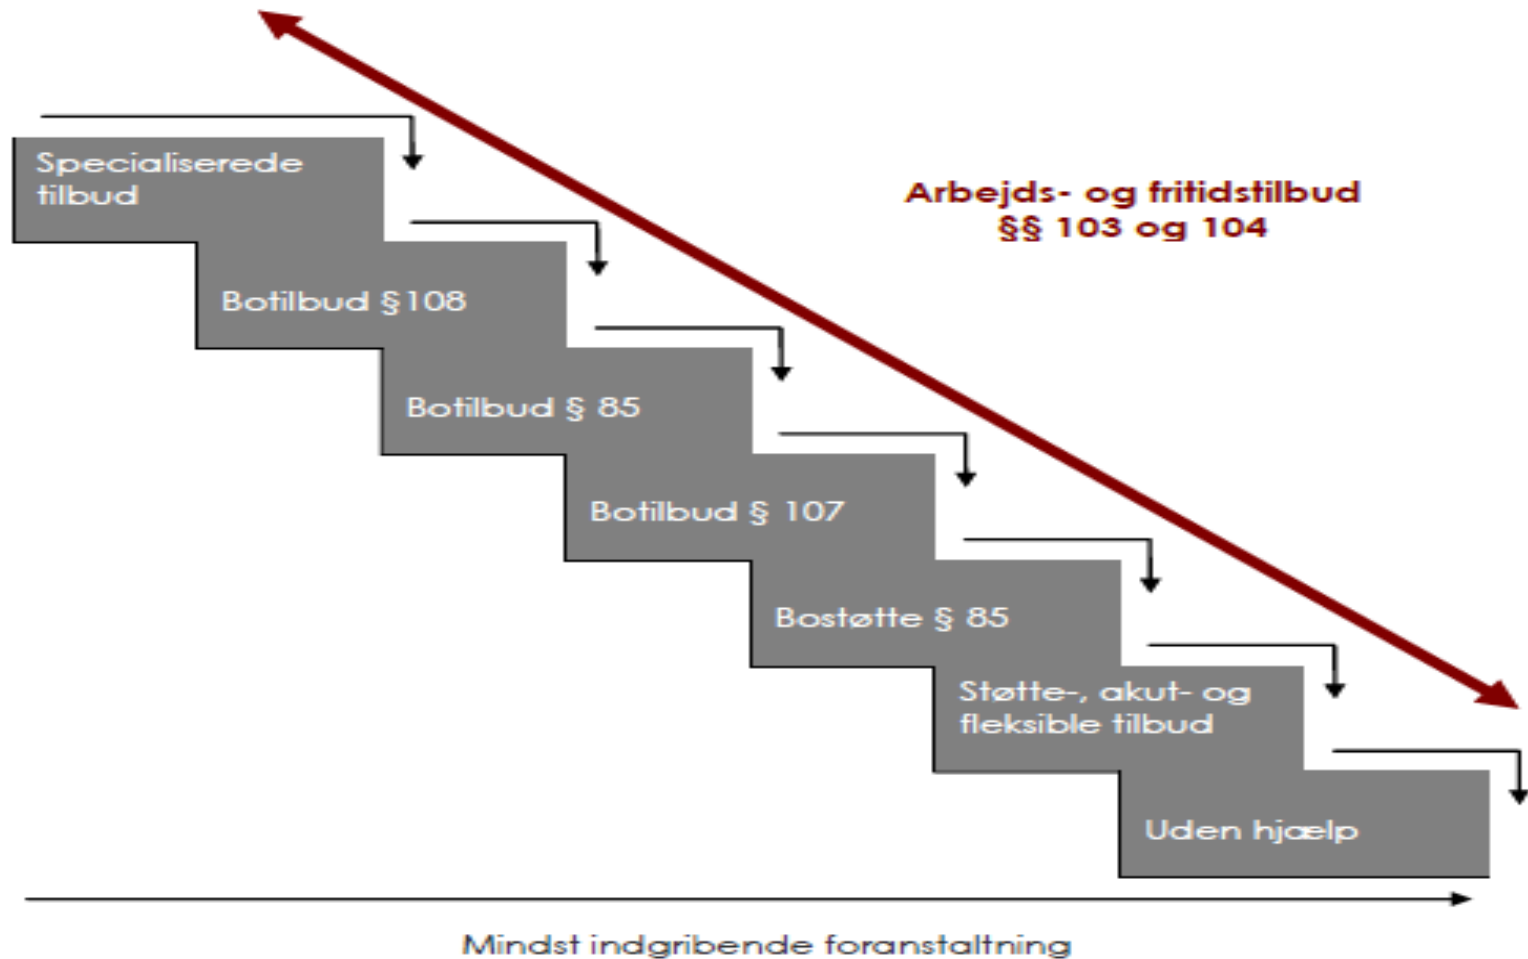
Specialiserede tilbud

Botilbud §108

Botilbud § 85

Botilbud § 107

Bostøtte § 85

Støtte-, akut- og fleksible tilbud

Uden hjælp

Arbejds- og fritidstilbud
§§ 103 og 104

Mindst indgribende foranstaltning